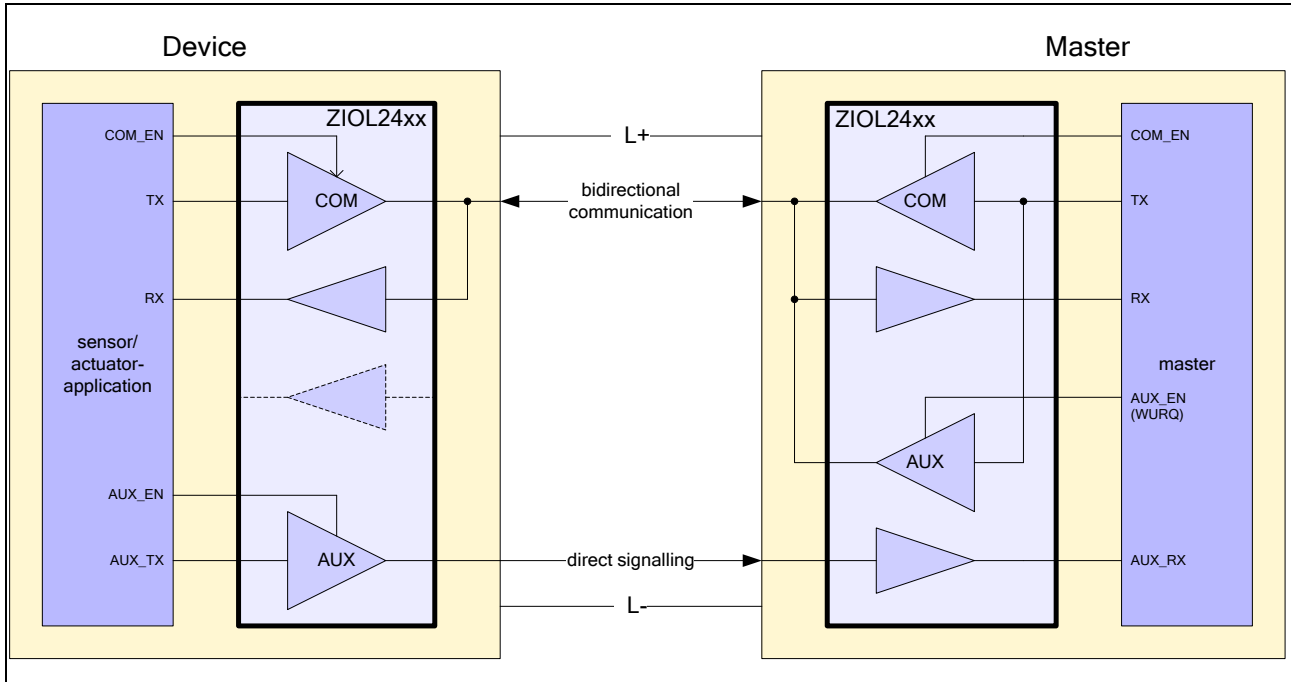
Device

Master

ZIOL24xx

COM_EN

TX

COM

RX

sensor/ actuator-application

AUX_EN

AUX_TX

AUX

L+

bidirectional communication

direct signalling

L-

ZIOL24xx

COM

AUX

COM_EN

TX

RX

master

AUX_EN (WURQ)

AUX_RX